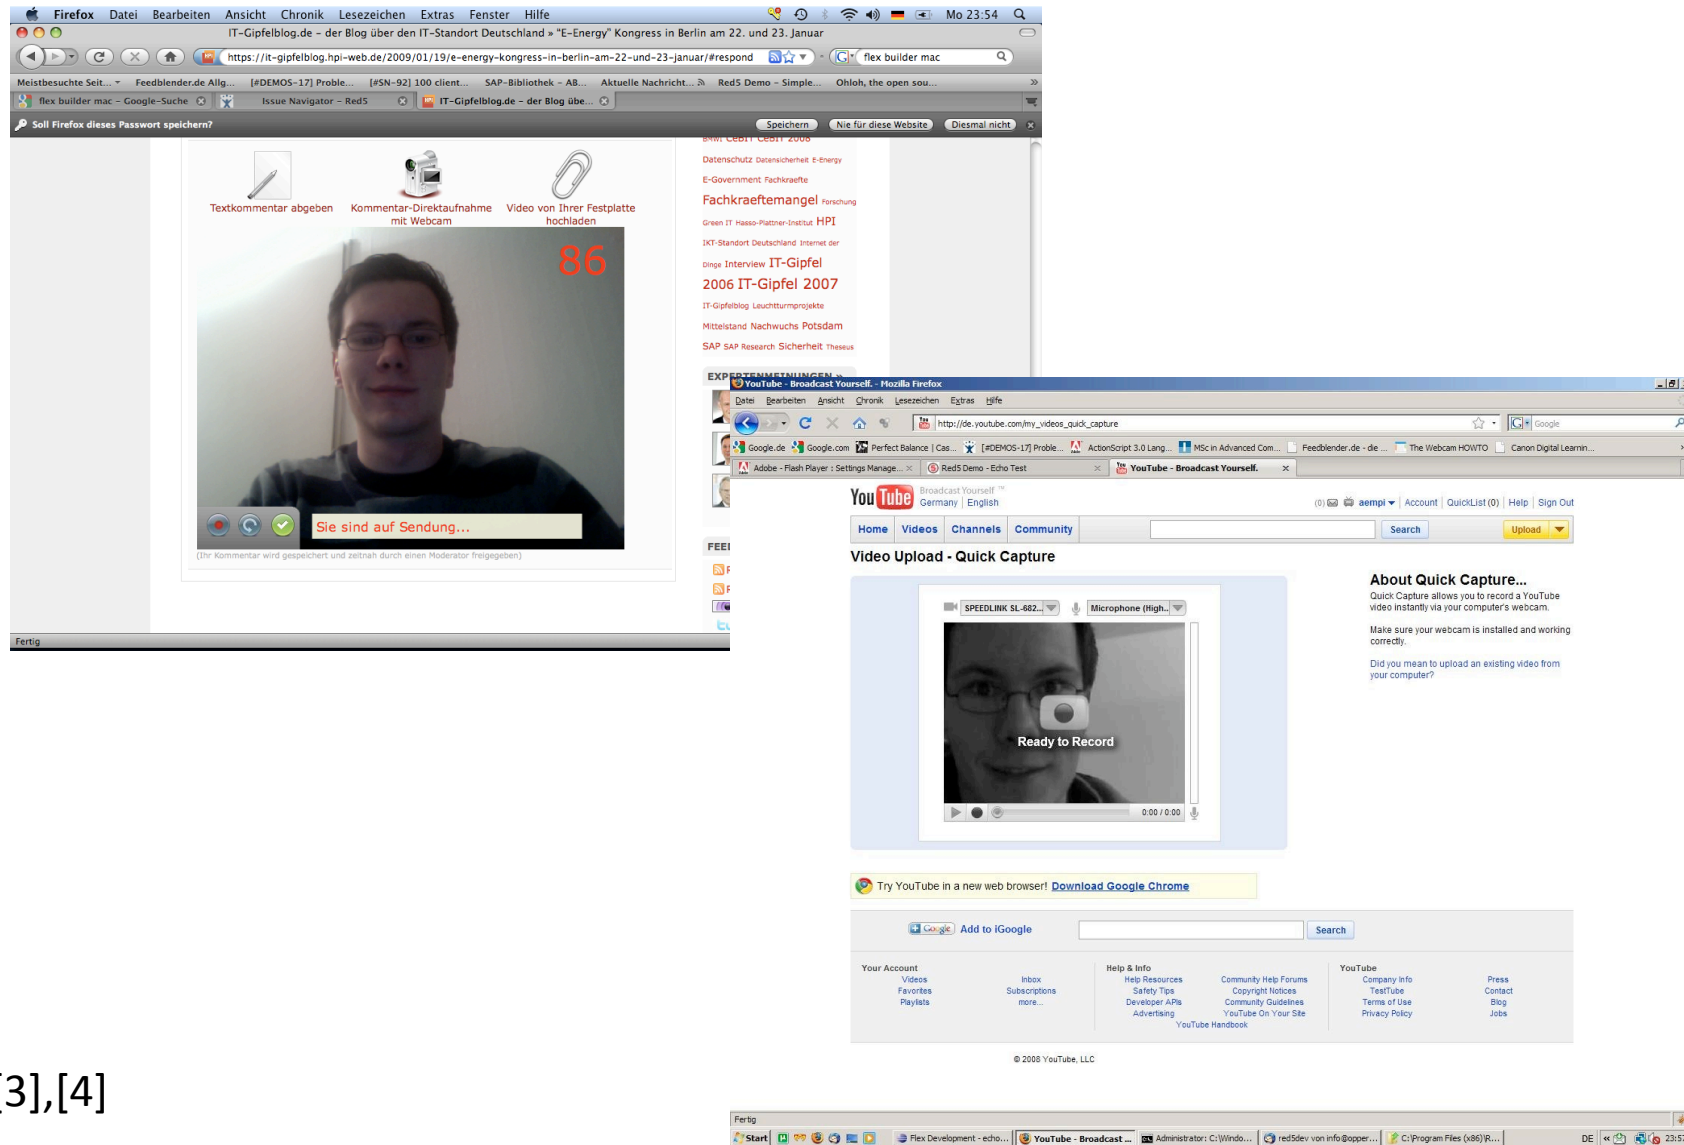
Firefox Datei Bearbeiten Ansicht Chronik Lesezeichen Extras Fenster Hilfe
Mo 23:54
IT-Gipfelblog.de - der Blog über den IT-Standort Deutschland » "E-Energy" Kongress in Berlin am 22. und 23. Januar
https://it-gipfelblog.hpi-web.de/2009/01/19/e-energy-kongress-in-berlin-am-22-und-23-januar/#respond
flex builder mac
Meistbesuchte Seit... Feedblender.de Allg... [#DEMOS-17] Proble... [#SN-92] 100 client... SAP-Bibliothek - AB... Aktuelle Nachricht... Red5 Demo - Simple... Ohloh, the open sou...
flex builder mac - Google-Suche
Issue Navigator - Red5
IT-Gipfelblog.de - der Blog übe...
Soll Firefox dieses Passwort speichern?
Speichern
Nie für diese Website
Diesmal nicht
Textkommentar abgeben
Kommentar-Direktaufnahme mit Webcam
Video von Ihrer Festplatte hochladen
86
Sie sind auf Sendung...
(Ihr Kommentar wird gespeichert und zeitnah durch einen Moderator freigegeben)
Datenschutz Datensicherheit E-Energy
E-Government Fachkraefte
Fachkraeftemangel Forschung
Green IT Hasso-Plattner-Institut HPI
IKT-Standort Deutschland Internet der Dinge Interview IT-Gipfel
2006 IT-Gipfel 2007
IT-Gipfelblog Leuchtturmprojekte
Mittelstand Nachwuchs Potsdam
SAP SAP Research Sicherheit Theseus
EXPERTENMEINUNGEN
FEED
Fertig
YouTube - Broadcast Yourself. - Mozilla Firefox
Datei Bearbeiten Ansicht Chronik Lesezeichen Extras Hilfe
http://de.youtube.com/my_videos_quick_capture
Google
Google.de Google.com Perfect Balance | Cas... [#DEMOS-17] Proble... ActionScript 3.0 Lang... MSc in Advanced Com... Feedblender.de - de ... The Webcam HOWTO Canon Digital Learnin...
Adobe - Flash Player : Settings Manage...
Red5 Demo - Echo Test
YouTube - Broadcast Yourself.
You Tube Broadcast Yourself
Germany | English
(0) aempi | Account | QuickList (0) | Help | Sign Out
Home Videos Channels Community
Search
Upload
Video Upload - Quick Capture
SPEEDLINK SL-682...
Microphone (High...
Ready to Record
0:00 / 0:00
About Quick Capture...
Quick Capture allows you to record a YouTube video instantly via your computer's webcam.
Make sure your webcam is installed and working correctly.
Did you mean to upload an existing video from your computer?
Try YouTube in a new web browser! Download Google Chrome
Google Add to iGoogle
Search
Your Account
Videos
Favorites
Playlists
Inbox
Subscriptions
more...
Help & Info
Help Resources
Safety Tips
Developer APIs
Advertising
Community Help Forums
Copyright Notices
Community Guidelines
YouTube On Your Site
YouTube Handbook
YouTube
Company Info
TestTube
Terms of Use
Privacy Policy
Press
Contact
Blog
Jobs
© 2008 YouTube, LLC
Fertig
Start
Flex Development - echo...
YouTube - Broadcast ...
Administrator: C:\Windo...
red5dev von info@opper...
C:\Program Files (x86)\R...
DE
[3],[4]